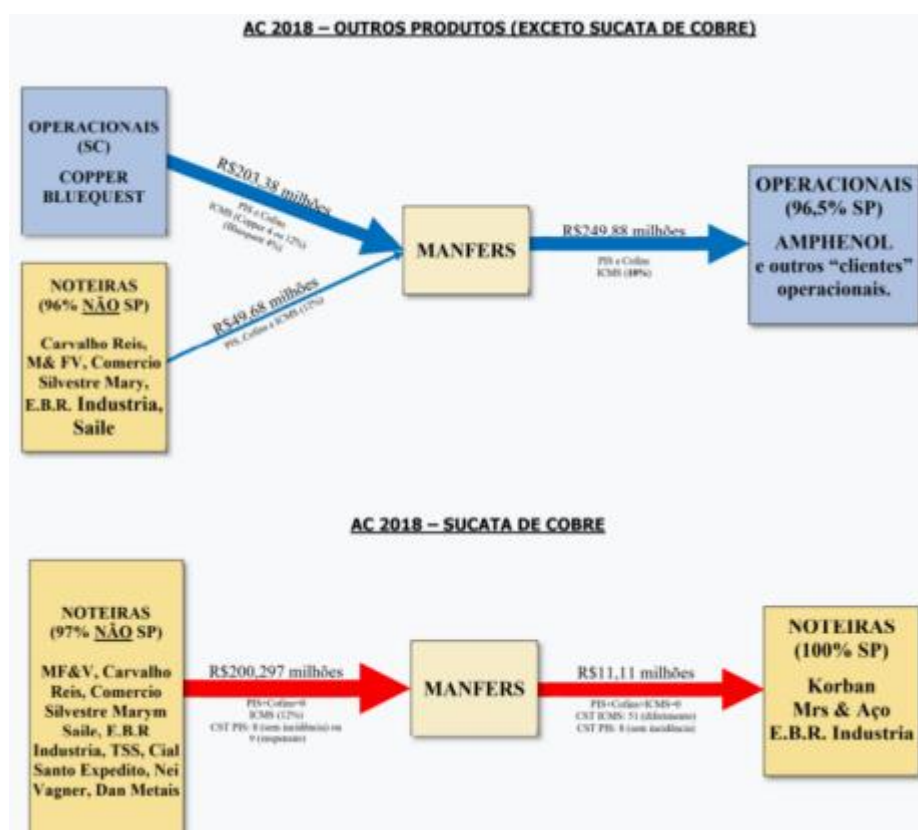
AC 2018 – OUTROS PRODUTOS (EXCETO SUCATA DE COBRE)

OPERACIONAIS (SC)
COPPER BLUEQUEST

R$203,38 milhões
PIS e Cofins
ICMS (Copper 4 ou 12%) (Bluequest 4%)

NOTEIRAS (96% NÃO SP)
Carvalho Reis, M& FV, Comercio Silvestre Mary, E.B.R. Industria, Saile

R$49,68 milhões
PIS, Cofins e ICMS (12%)

MANFERS

R$249,88 milhões
PIS e Cofins
ICMS (18%)

OPERACIONAIS (96,5% SP)
AMPHENOL
e outros "clientes" operacionais.

AC 2018 – SUCATA DE COBRE

NOTEIRAS (97% NÃO SP)
MF&V, Carvalho Reis, Comercio Silvestre Marym Saile, E.B.R Industria, TSS, Cial Santo Expedito, Nei Vagner, Dan Metais

R$200,297 milhões
PIS=Cofins=0
ICMS (12%)
CST PIS: 8 (sem incidência) ou 9 (suspensão)

MANFERS

R$11,11 milhões
PIS=Cofins=ICMS=0
CST ICMS: 51 (diferimento)
CST PIS: 8 (sem incidência)

NOTEIRAS (100% SP)
Korban
Mrs & Aço
E.B.R. Industria